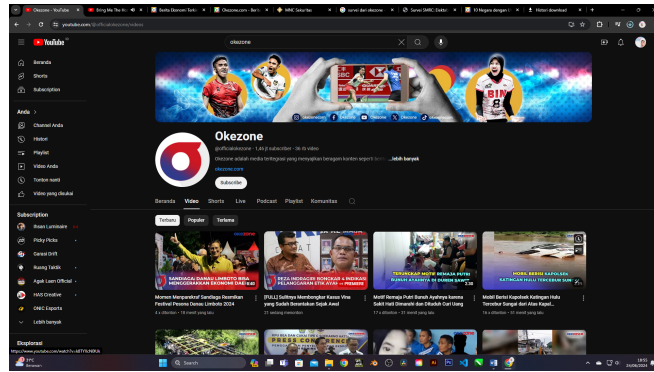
Okezone - YouTube | Bring Me The H | Badan Ekonomi Terb | Okezone.com - Beri | MMC Sekuritas | survei dari okezone | Survei SMRC: Elekt | 10 Negara dengan | Histori download

youtube.com/@officialokezone/videos

YouTube ID

okezone

Beranda
Shorts
Subscription

Anda >
Channel Anda
Histori
Playlist
Video Anda
Tonton nanti
Video yang disukai

Subscription
Ihsan Luminaire
Picky Picks
Ganzal Drift
Ruang Taktik
Agak Laen Official
HAS Creative
GNC Esports
Lebih banyak

Eksplorasi

Okezone
@officialokezone • 1,4 jt subscriber • 36 rb video
Okezone adalah media terlengkap yang menyajikan beragam konten seperti berit ...lebih banyak
okezone.com
Subscribe

Beranda Video Shorts Live Podcast Playlist Komunitas

Terbaru Populer Terlama

Momen Menparekraf Sandiaga Resmikan Festival Pesona Danau Limboto 2024
4 x ditonton • 18 menit yang lalu

[FULL] Sulitnya Membongkar Kasus Vina yang Sudah Berantakan Sejak Awal
21 sedang menonton

Motif Remaja Putri Bunuh Ayahnya karena Sakit Hati Dimarahi dan Dituduh Curi Uang
17 x ditonton • 27 menit yang lalu
2:38

Mobil Bersi Kapolsek Katingan Hulu Terseret Banjir di Atas Kapal...
16 x ditonton • 31 menit yang lalu

https://www.youtube.com/watch?v=k8TYRcNiRUc

Search

18:50
24/06/2024